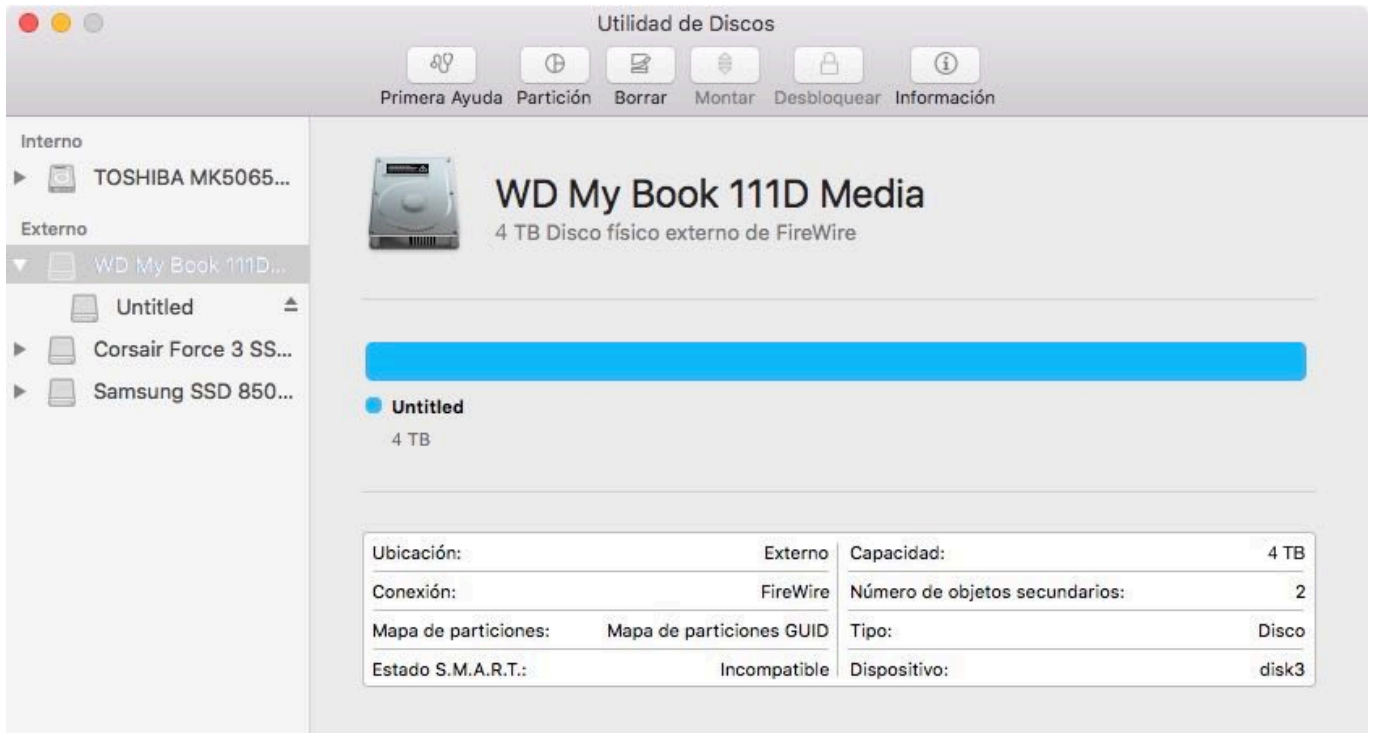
Utilidad de Discos

Primera Ayuda Partición Borrar Montar Desbloquear Información

Interno
TOSHIBA MK5065...
Externo
WD My Book 111D...
Untitled
Corsair Force 3 SS...
Samsung SSD 850...

WD My Book 111D Media
4 TB Disco físico externo de FireWire

Untitled
4 TB

| | | | |
|---|---|---|---|
| Ubicación: | Externo | Capacidad: | 4 TB |
| Conexión: | FireWire | Número de objetos secundarios: | 2 |
| Mapa de particiones: | Mapa de particiones GUID | Tipo: | Disco |
| Estado S.M.A.R.T.: | Incompatible | Dispositivo: | disk3 |